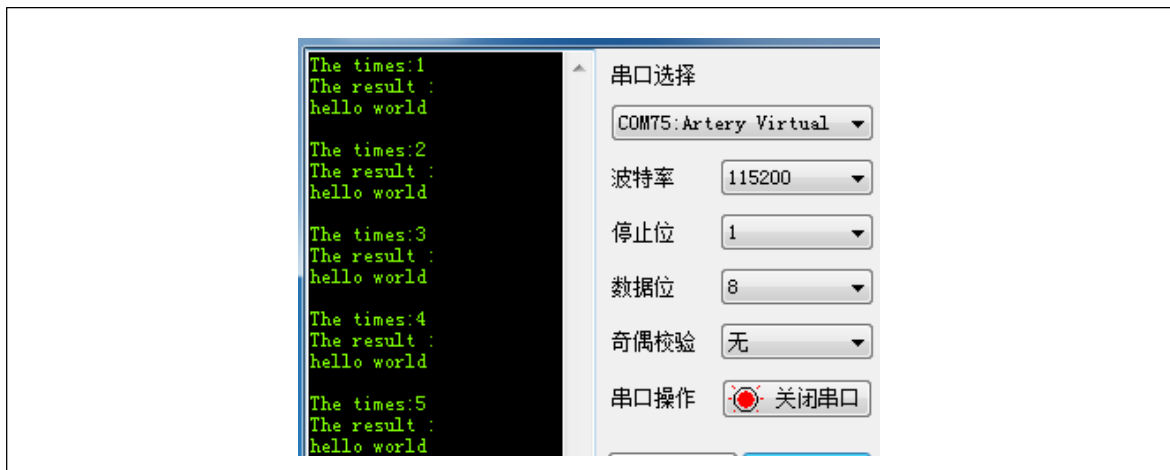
The times:1
The result :
hello world

The times:2
The result :
hello world

The times:3
The result :
hello world

The times:4
The result :
hello world

The times:5
The result :
hello world

串口选择
COM75:Artery Virtual
波特率 115200
停止位 1
数据位 8
奇偶校验 无
串口操作 关闭串口